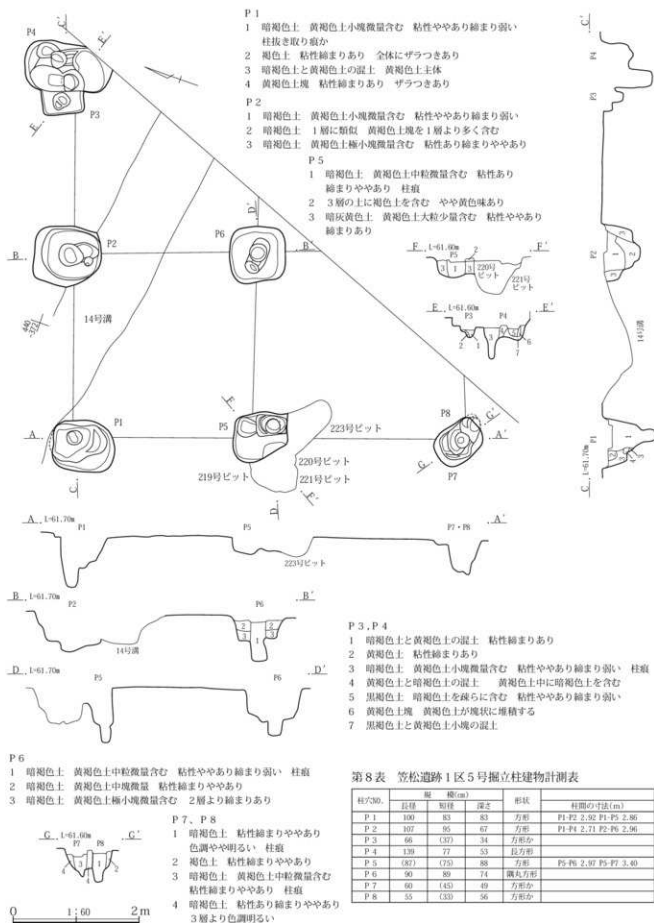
P 1
1 暗褐色土 黄褐色土小塊微量含む 粘性ややあり締まり弱い 柱抜き取り痕か
2 褐色土 粘性締まりあり 全体にザラつきあり
3 暗褐色土と黄褐色土の混土 黄褐色土主体
4 黄褐色土塊 粘性締まりあり ザラつきあり

P 2
1 暗褐色土 1層に類似 黄褐色土塊を1層より多く含む
3 暗褐色土 黄褐色土極小塊微量含む 粘性ややあり締まりややあり

P 5
1 暗褐色土 黄褐色土中粒微量含む 粘性ややあり 締まりややあり 柱痕
2 3層の上に褐色土を含む やや黄色味あり
3 暗灰黄色土 黄褐色土大粒少量含む 粘性ややあり 締まりあり

P4
P3
P2
P6
P1
P5
P8
P7
14号溝
223号ピット
219号ピット
220号ピット
221号ピット
F L=61.60m F'
220号ピット
221号ピット
E L=61.60m E'
A L=61.70m A'
P7・P8
B L=61.70m B'
D L=61.70m D'
C L=61.70m C'
G L=61.60m G'

P 3、P 4
1 暗褐色土と黄褐色土の混土 粘性締まりあり
2 黄褐色土 粘性締まりあり
3 暗褐色土 黄褐色土小塊微量含む 粘性ややあり締まり弱い 柱痕
4 黄褐色土と暗褐色土の混土 黄褐色土中に暗褐色土を含む
5 黒褐色土 暗褐色土を疎らに含む 粘性ややあり締まり弱い
6 黄褐色土塊 黄褐色土が塊状に堆積する
7 黒褐色土と黄褐色土小塊の混土

P 6
1 暗褐色土 黄褐色土中粒微量含む 粘性ややあり締まり弱い 柱痕
2 暗褐色土 黄褐色土中塊微量 粘性締まりややあり
3 暗褐色土 黄褐色土極小塊微量含む 2層より締まりあり

P 7、P 8
1 暗褐色土 粘性締まりややあり 色調やや明るい 柱痕
2 褐色土 粘性締まりややあり
3 暗褐色土 黄褐色土中粒微量含む 粘性締まりややあり 柱痕
4 暗褐色土 粘性あり締まりややあり 3層より色調明るい

0 1:60 2m

第8表 笠松遺跡1区5号掘立柱建物計測表

| 柱穴NO. | 長径 | 短径 | 深さ | 形状 | 柱間の寸法(m) |
|---|---|---|---|---|---|
| P 1 | 100 | 83 | 83 | 方形 | P1-P2 2.92 P1-P5 2.86 |
| P 2 | 107 | 95 | 67 | 方形 | P1-P4 2.71 P2-P6 2.96 |
| P 3 | 66 | (37) | 34 | 方形か | |
| P 4 | 139 | 77 | 53 | 長方形 | |
| P 5 | (87) | (75) | 88 | 方形 | P5-P6 2.97 P5-P7 3.40 |
| P 6 | 90 | 89 | 74 | 隅丸方形 | |
| P 7 | 60 | (45) | 49 | 方形か | |
| P 8 | 55 | (33) | 56 | 方形か | |